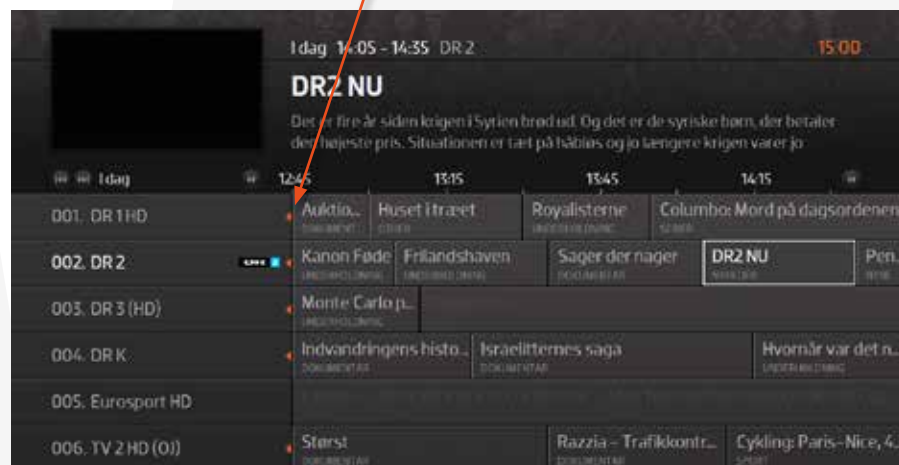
I dag 14:05 – 14:35 DR 2

15:00

DR2 NU

Det er fire år siden krigen i Syrien brød ud. Og det er de syriske børn, der betaler den højeste pris. Situationen er tæt på håbløs og jo længere krigen varer jo

I dag

12:45

13:15

13:45

14:15

001. DR 1 HD

Auktio...

DOKUMENTAR

Huset i træet

Royalisterne

Columbo: Mord på dagsordenen

002. DR 2

Kanon Føde

UNDERHOLDNING

Frilandshaven

Sager der nager

DOKUMENTAR

DR2 NU

Pen...

003. DR 3 (HD)

Monte Carlo p...

UNDERHOLDNING

004. DR K

Indvandringens histo...

DOKUMENTAR

Israelitternes saga

DOKUMENTAR

Hvornår var det n...

UNDERHOLDNING

005. Eurosport HD

006. TV 2 HD (OJ)

Størst

DOKUMENTAR

Razzia – Trafikkontr...

DOKUMENTAR

Cykling: Paris–Nice, 4...

SPORT